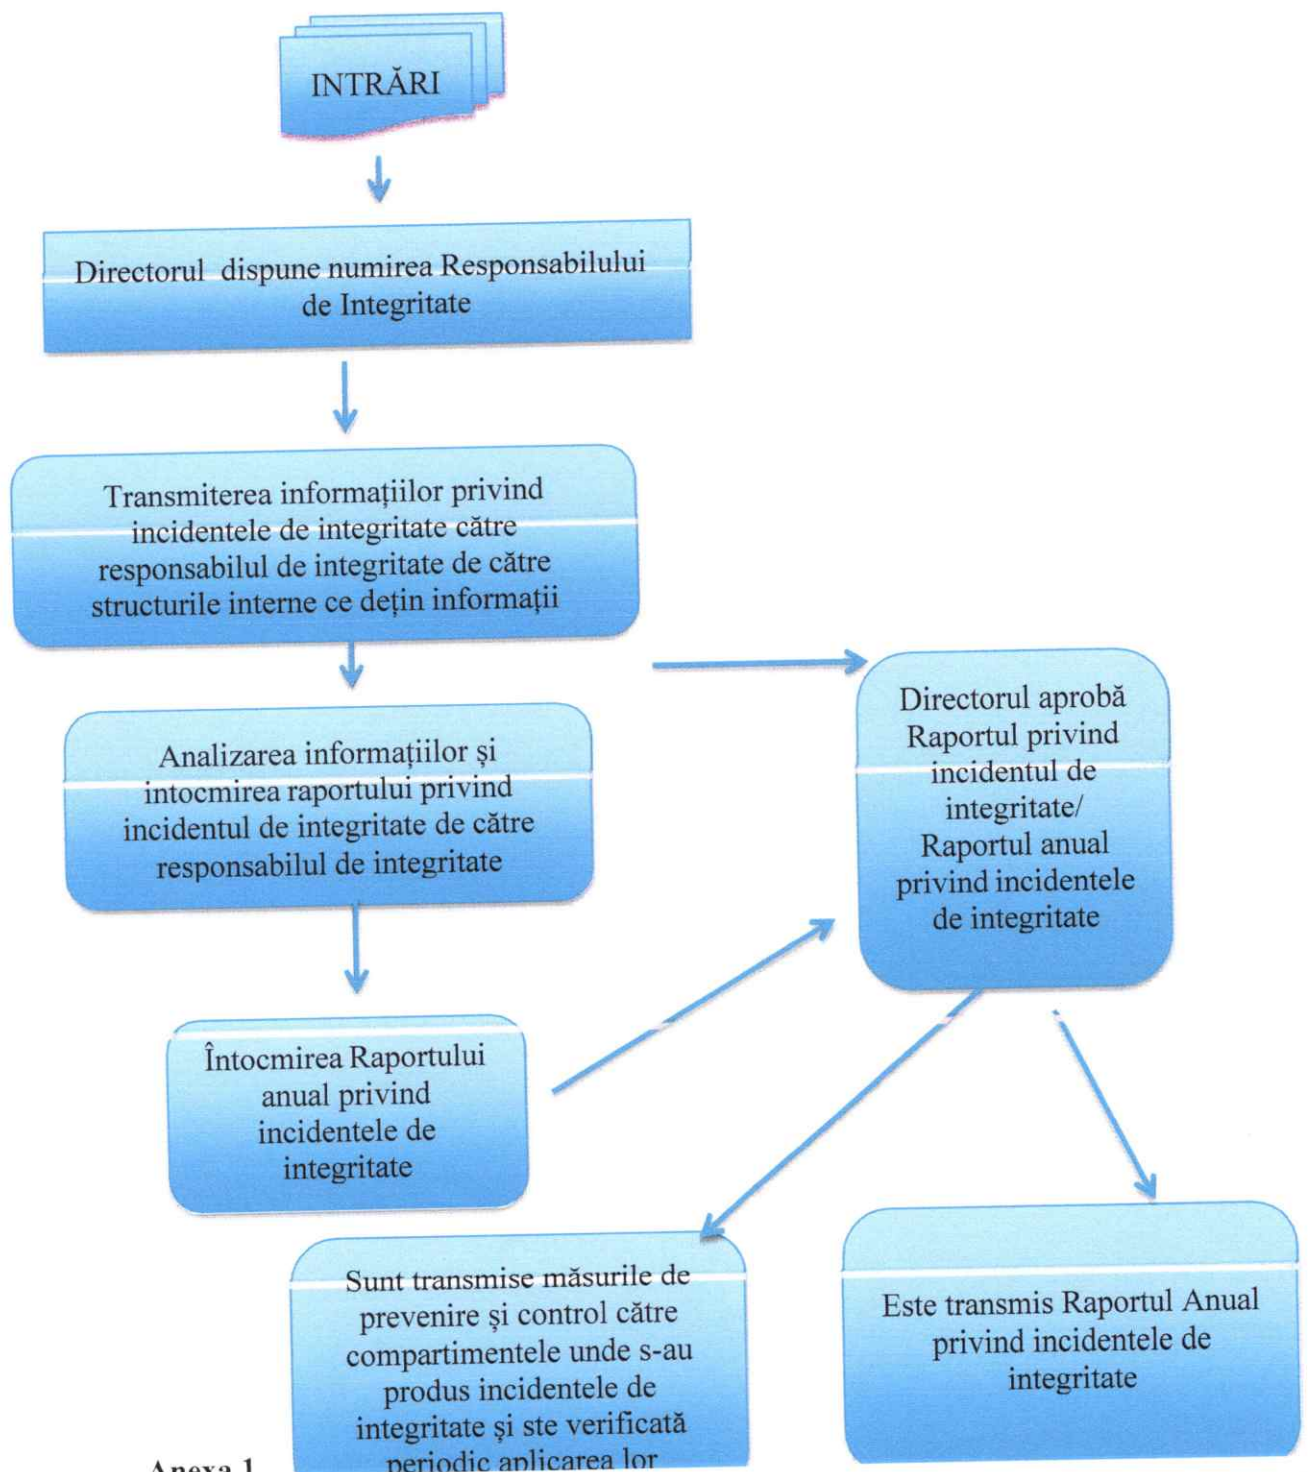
INTRĂRI

Directorul dispune numirea Responsabilului de Integritate

Transmiterea informațiilor privind incidentele de integritate către responsabilul de integritate de către structurile interne ce dețin informații

Analizarea informațiilor și intocmirea raportului privind incidentul de integritate de către responsabilul de integritate

Directorul aprobă Raportul privind incidentul de integritate/ Raportul anual privind incidentele de integritate

Întocmirea Raportului anual privind incidentele de integritate

Sunt transmise măsurile de prevenire și control către compartimentele unde s-au produs incidentele de integritate și ste verificată periodic aplicarea lor

Este transmis Raportul Anual privind incidentele de integritate

Anexa 1